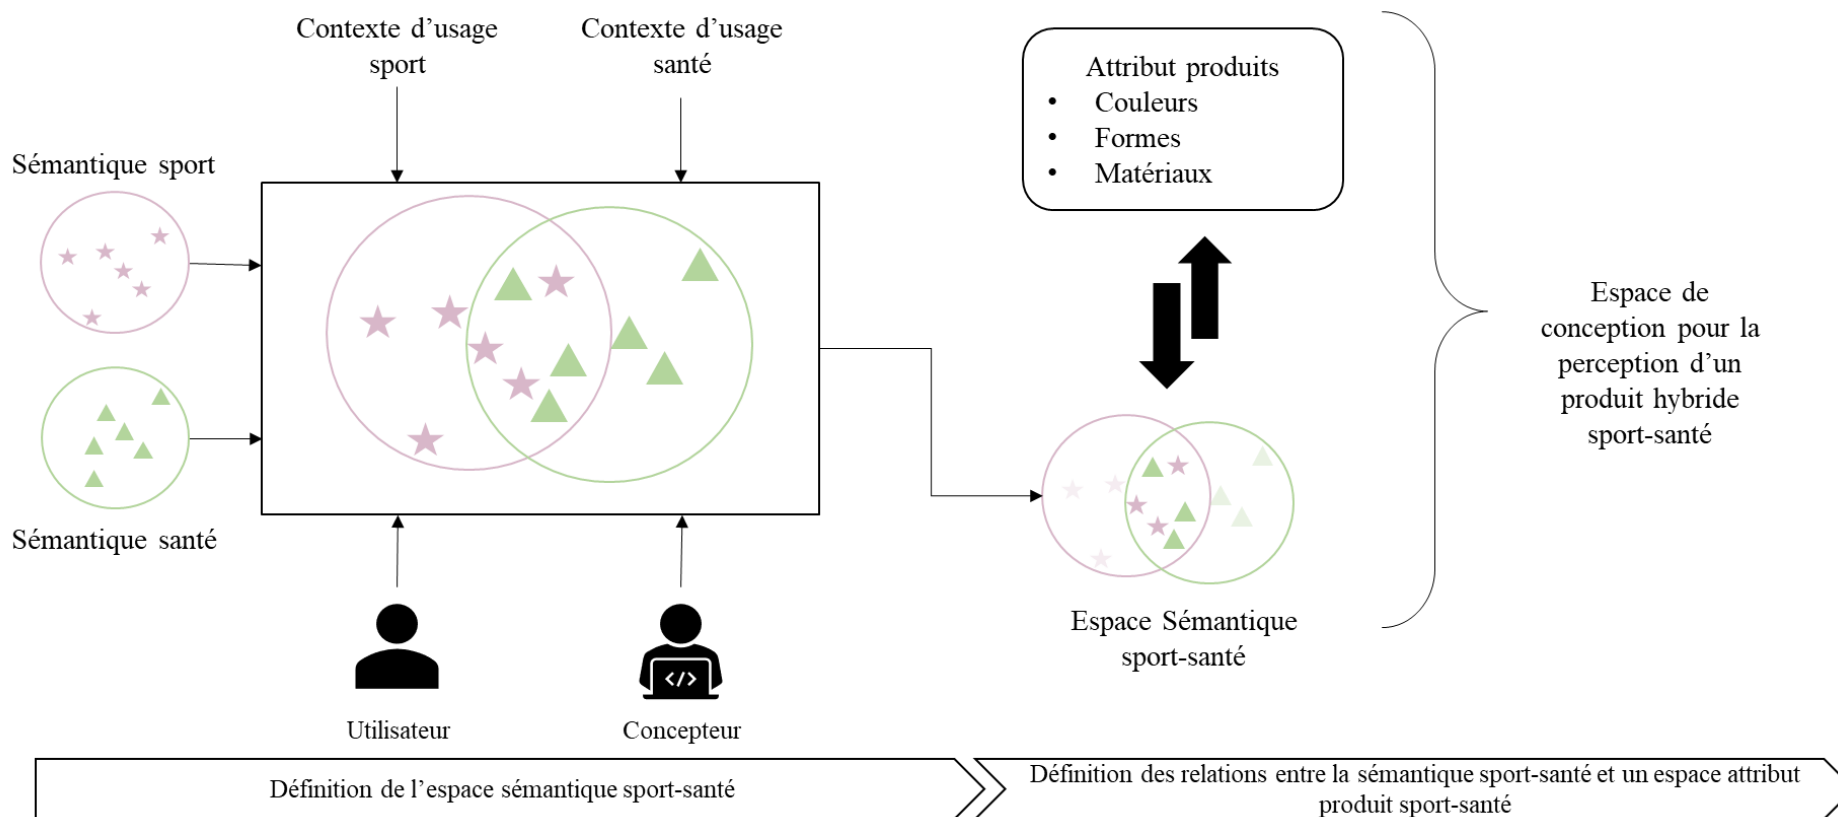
Contexte d'usage sport

Contexte d'usage santé

Sémantique sport

Sémantique santé

Attribut produits
• Couleurs
• Formes
• Matériaux

Espace de conception pour la perception d'un produit hybride sport-santé

Espace Sémantique sport-santé

Utilisateur

Concepteur

Définition de l'espace sémantique sport-santé

Définition des relations entre la sémantique sport-santé et un espace attribut produit sport-santé